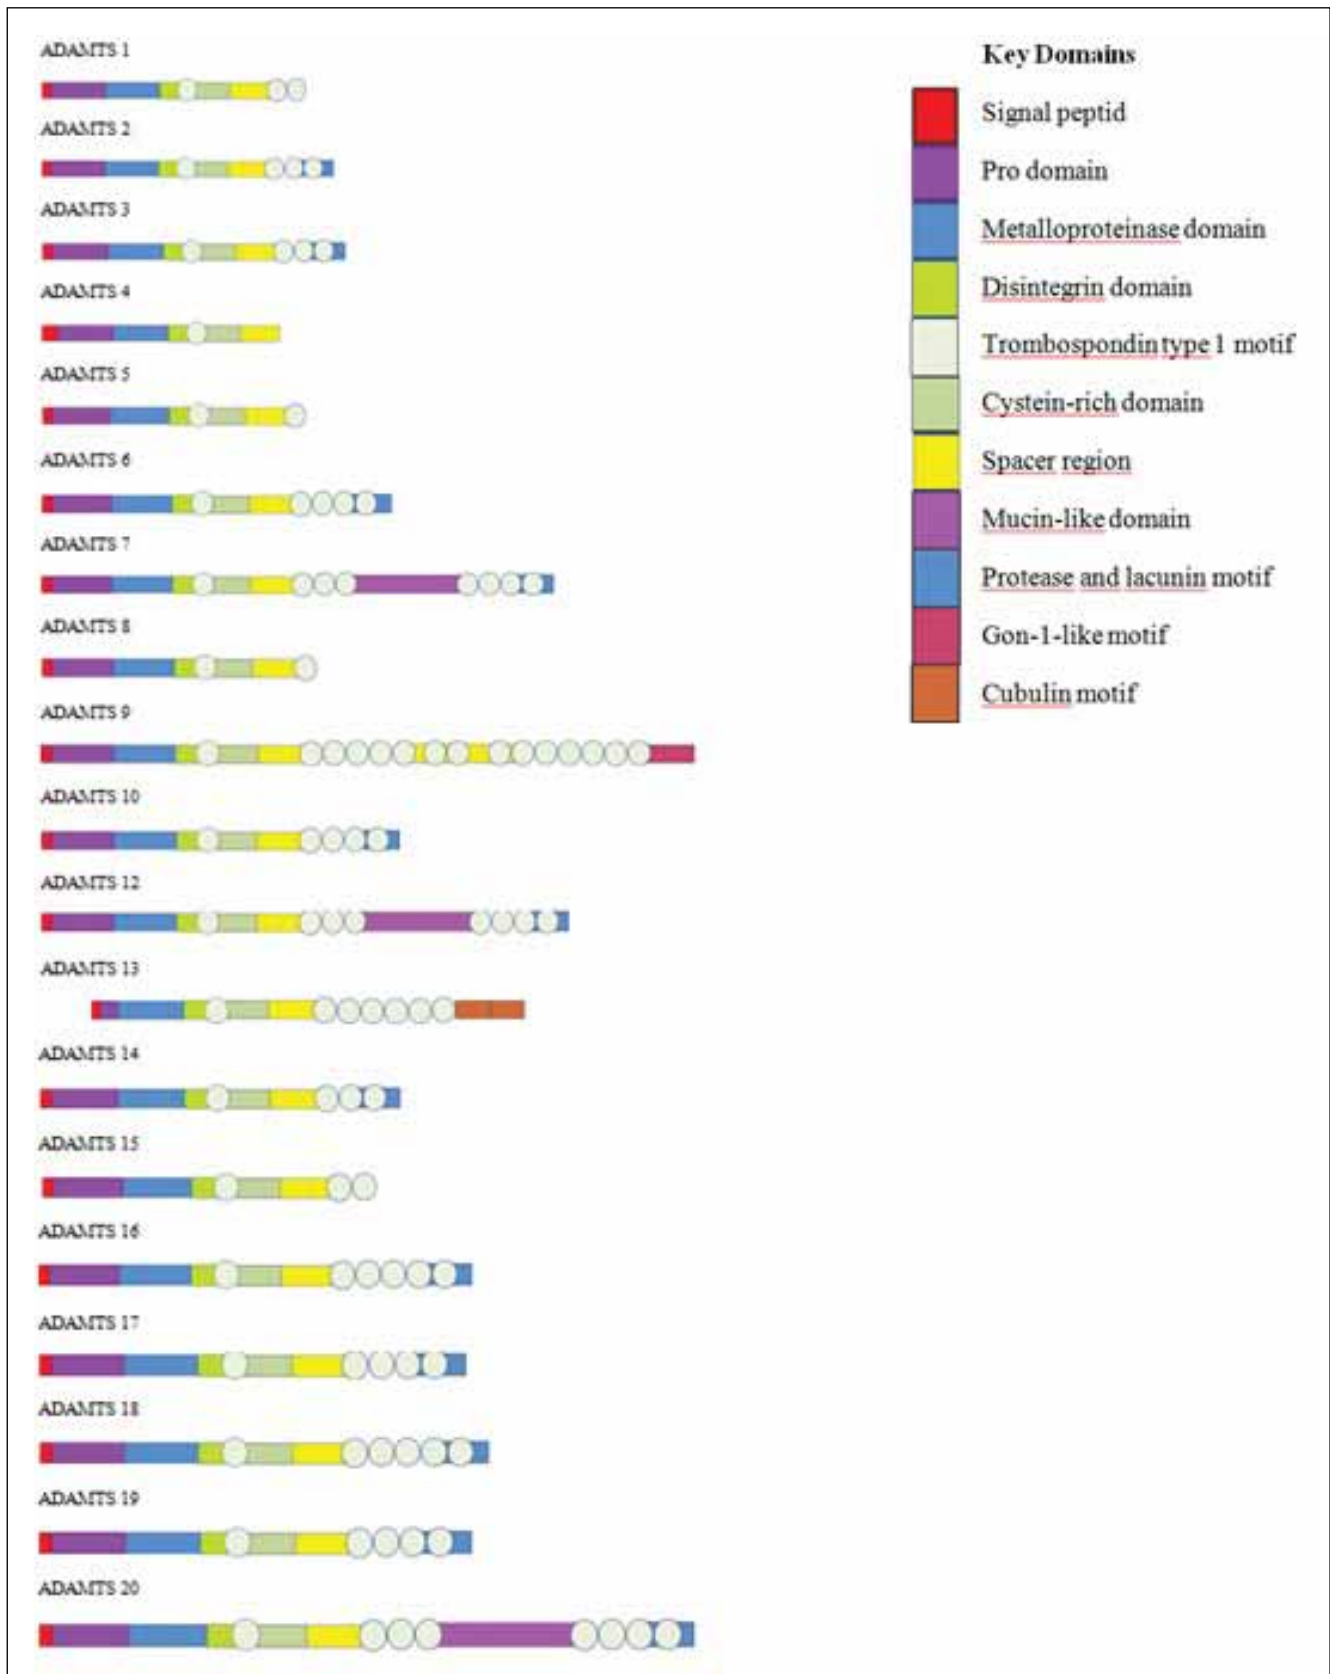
ADAMTS 1

ADAMTS 2

ADAMTS 3

ADAMTS 4

ADAMTS 5

ADAMTS 6

ADAMTS 7

ADAMTS 8

ADAMTS 9

ADAMTS 10

ADAMTS 12

ADAMTS 13

ADAMTS 14

ADAMTS 15

ADAMTS 16

ADAMTS 17

ADAMTS 18

ADAMTS 19

ADAMTS 20

Key Domains

Signal peptid

Pro domain

Metalloproteinase domain

Disintegrin domain

Trombospondin type 1 motif

Cystein-rich domain

Spacer region

Mucin-like domain

Protease and lacunin motif

Gon-1-like motif

Cubulin motif